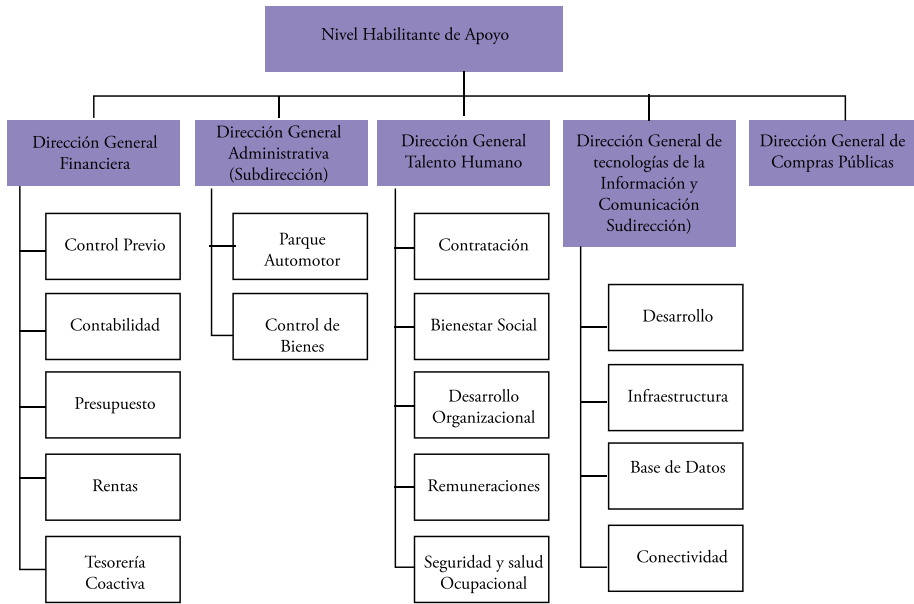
Nivel Habilitante de Apoyo

Dirección General Financiera

Control Previo

Contabilidad

Presupuesto

Rentas

Tesorería Coactiva

Dirección General Administrativa (Subdirección)

Parque Automotor

Control de Bienes

Dirección General Talento Humano

Contratación

Bienestar Social

Desarrollo Organizacional

Remuneraciones

Seguridad y salud Ocupacional

Dirección General de tecnologías de la Información y Comunicación Sudirección)

Desarrollo

Infraestructura

Base de Datos

Conectividad

Dirección General de Compras Públicas